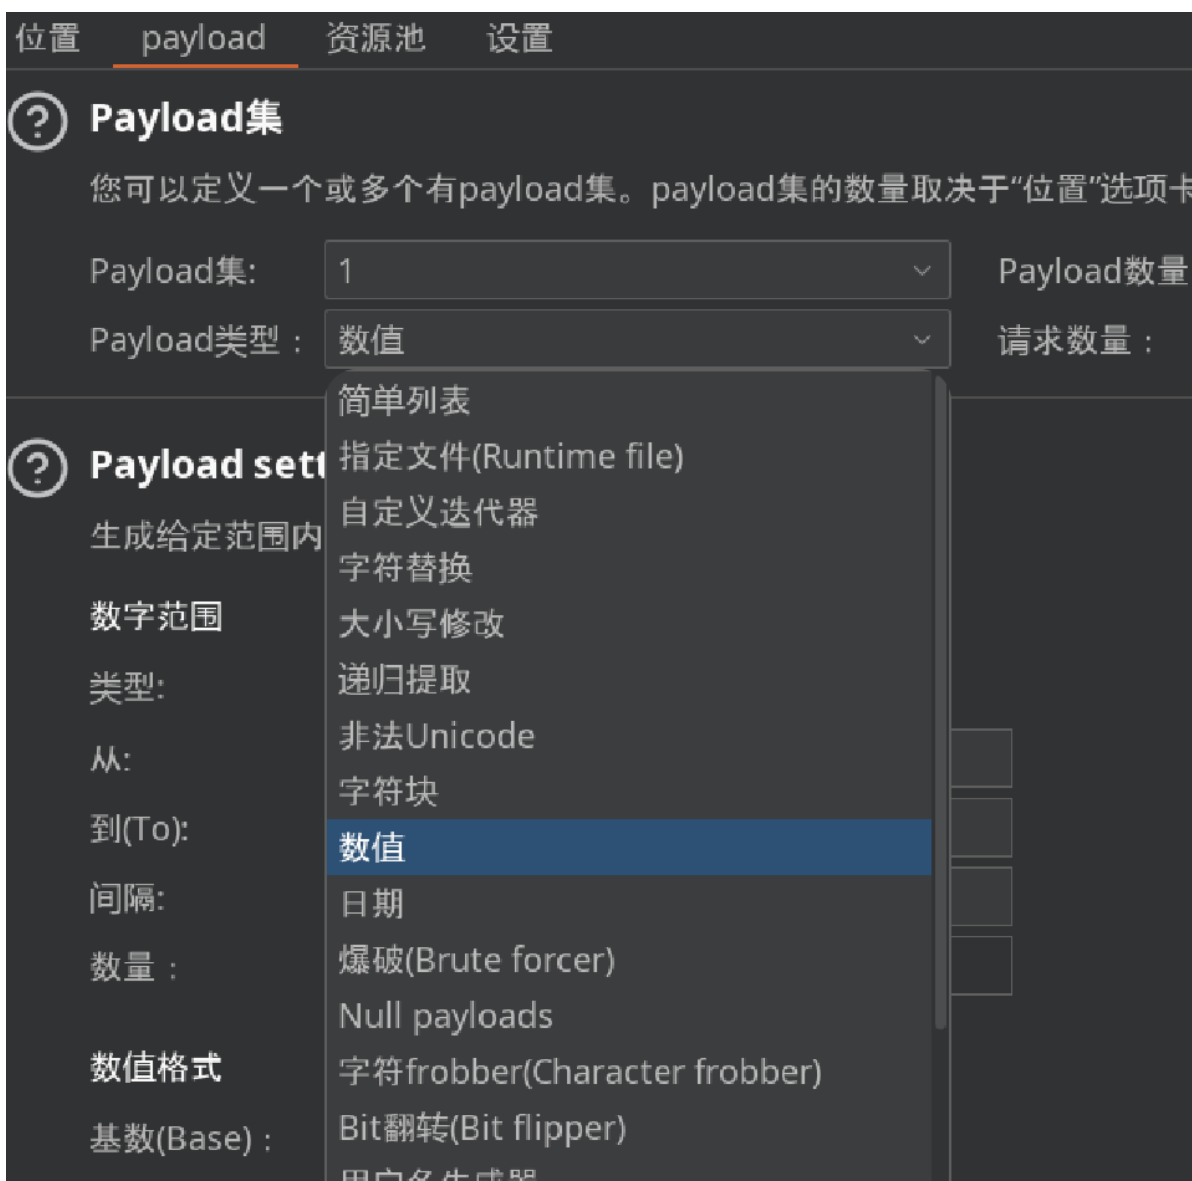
位置 payload 资源池 设置

Payload集

您可以定义一个或多个有payload集。payload集的数量取决于"位置"选项卡

Payload集: 1

Payload数量

Payload类型 : 数值

请求数量 :

简单列表
指定文件(Runtime file)
自定义迭代器
字符替换
大小写修改
递归提取
非法Unicode
字符块
数值
日期
爆破(Brute forcer)
Null payloads
字符frobber(Character frobber)
Bit翻转(Bit flipper)
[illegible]

Payload sett

生成给定范围内

数字范围

类型:

从:

到(To):

间隔:

数量 :

数值格式

基数(Base) :